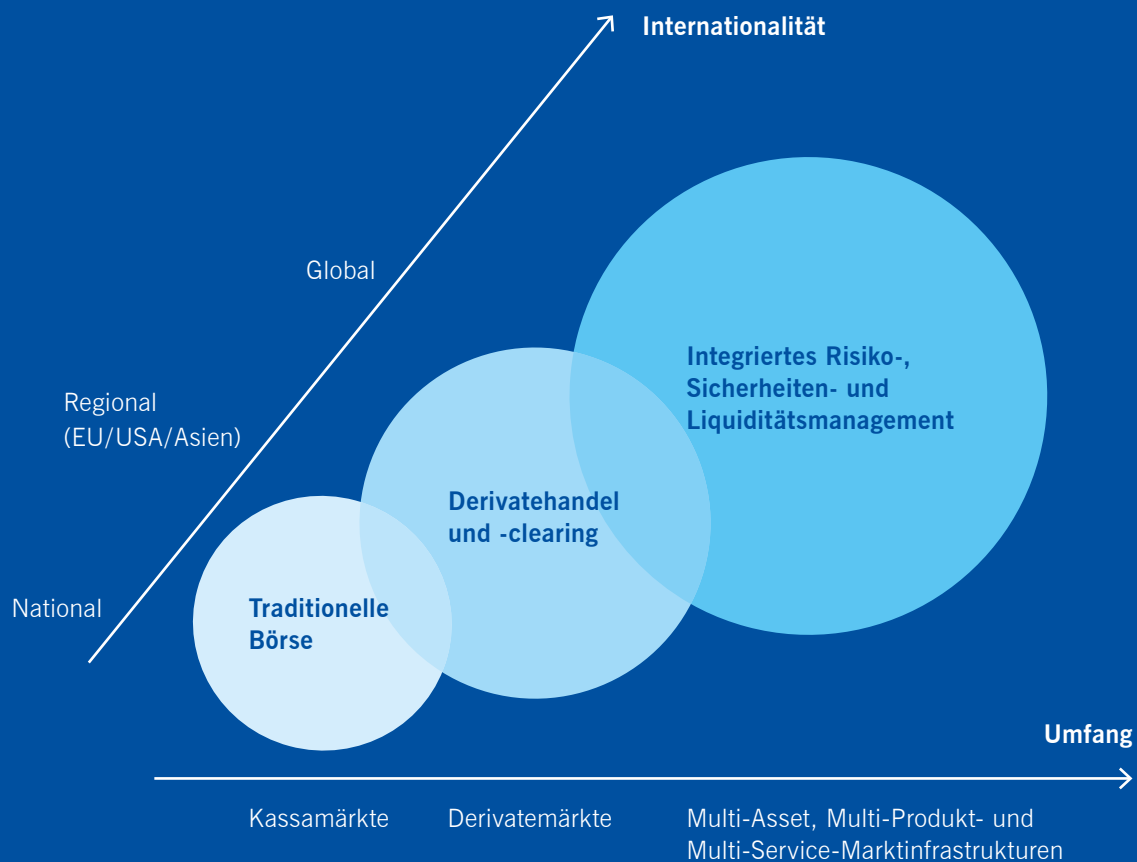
Internationalität

Global

Regional
(EU/USA/Asien)

National

Integriertes Risiko-, Sicherheiten- und Liquiditätsmanagement

Derivatehandel und -clearing

Traditionelle Börse

Umfang

Kassamärkte

Derivatemärkte

Multi-Asset, Multi-Produkt- und Multi-Service-Marktinfrastrukturen